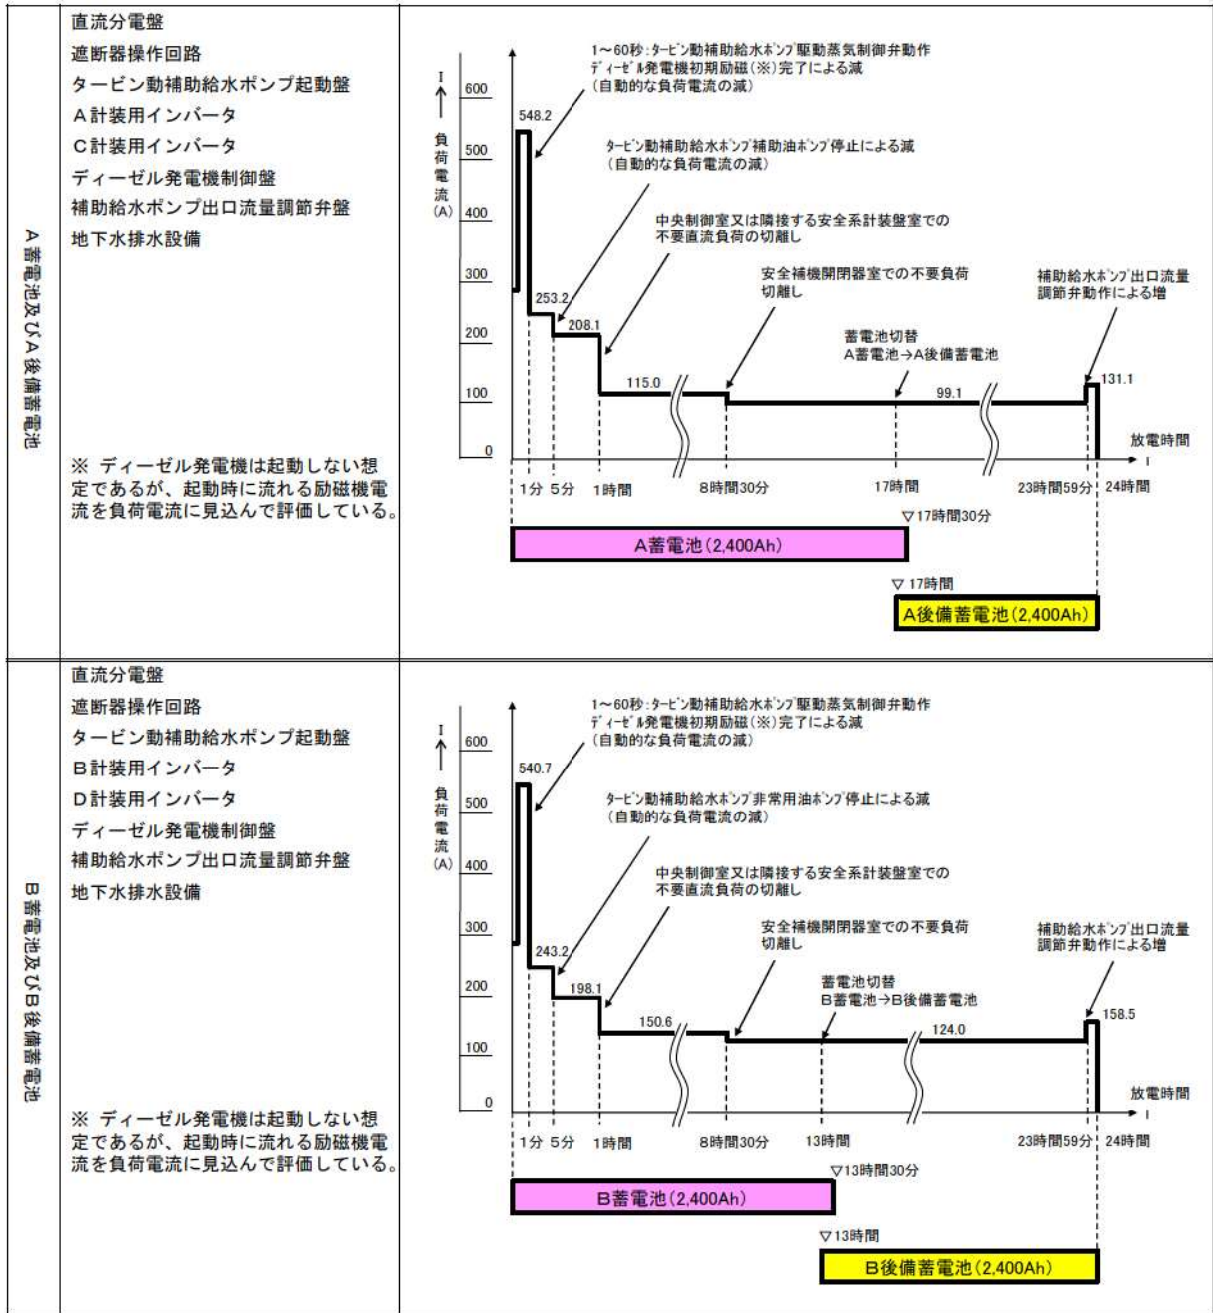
| A蓄電池及びA後備蓄電池 | 直流分電盤<br>遮断器操作回路<br>タービン動補助給水ポンプ起動盤<br>A計装用インバータ<br>C計装用インバータ<br>ディーゼル発電機制御盤<br>補助給水ポンプ出口流量調節弁盤<br>地下水排水設備<br><br>※ ディーゼル発電機は起動しない想定であるが、起動時に流れる励磁機電流を負荷電流に見込んで評価している。 | I ↑ 負荷電流 (A)<br>600 500 400 300 200 100 0<br>548.2<br>1～60秒：ﾀｰﾋﾞﾝ動補助給水ﾎﾟﾝﾌﾟ駆動蒸気制御弁動作 ﾃﾞｨｰｾﾞﾙ発電機初期励磁(※)完了による減 (自動的な負荷電流の減)<br>ﾀｰﾋﾞﾝ動補助給水ﾎﾟﾝﾌﾟ補助油ﾎﾟﾝﾌﾟ停止による減 (自動的な負荷電流の減)<br>253.2<br>208.1<br>中央制御室又は隣接する安全系計装盤室での不要直流負荷の切離し<br>115.0<br>安全補機開閉器室での不要負荷切離し<br>蓄電池切替 A蓄電池→A後備蓄電池<br>99.1<br>補助給水ﾎﾟﾝﾌﾟ出口流量調節弁動作による増<br>131.1<br>放電時間 t<br>1分 5分 1時間 8時間30分 17時間 23時間59分 24時間<br>▽17時間30分<br>A蓄電池(2,400Ah)<br>▽ 17時間<br>A後備蓄電池(2,400Ah) |
| B蓄電池及びB後備蓄電池 | 直流分電盤<br>遮断器操作回路<br>タービン動補助給水ポンプ起動盤<br>B計装用インバータ<br>D計装用インバータ<br>ディーゼル発電機制御盤<br>補助給水ポンプ出口流量調節弁盤<br>地下水排水設備<br><br>※ ディーゼル発電機は起動しない想定であるが、起動時に流れる励磁機電流を負荷電流に見込んで評価している。 | I ↑ 負荷電流 (A)<br>600 500 400 300 200 100 0<br>540.7<br>1～60秒：ﾀｰﾋﾞﾝ動補助給水ﾎﾟﾝﾌﾟ駆動蒸気制御弁動作 ﾃﾞｨｰｾﾞﾙ発電機初期励磁(※)完了による減 (自動的な負荷電流の減)<br>ﾀｰﾋﾞﾝ動補助給水ﾎﾟﾝﾌﾟ非常用油ﾎﾟﾝﾌﾟ停止による減 (自動的な負荷電流の減)<br>243.2<br>198.1<br>中央制御室又は隣接する安全系計装盤室での不要直流負荷の切離し<br>150.6<br>安全補機開閉器室での不要負荷切離し<br>蓄電池切替 B蓄電池→B後備蓄電池<br>124.0<br>補助給水ﾎﾟﾝﾌﾟ出口流量調節弁動作による増<br>158.5<br>放電時間 t<br>1分 5分 1時間 8時間30分 13時間 23時間59分 24時間<br>▽13時間30分<br>B蓄電池(2,400Ah)<br>▽13時間<br>B後備蓄電池(2,400Ah) |